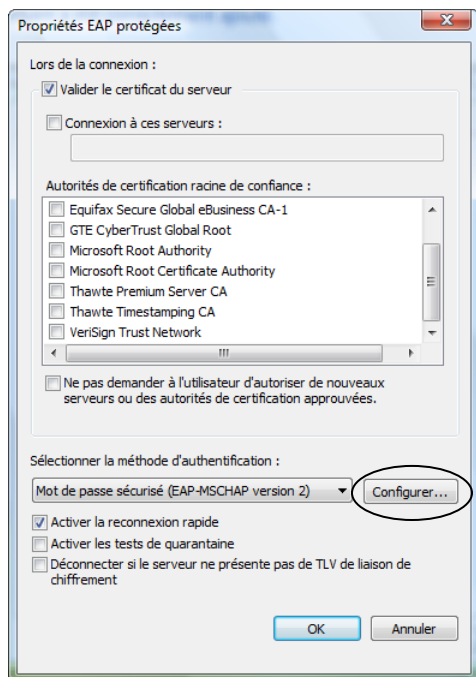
Propriétés EAP protégées

Lors de la connexion :

Valider le certificat du serveur

Connexion à ces serveurs :

Autorités de certification racine de confiance :

Equifax Secure Global eBusiness CA-1
GTE CyberTrust Global Root
Microsoft Root Authority
Microsoft Root Certificate Authority
Thawte Premium Server CA
Thawte Timestamping CA
VeriSign Trust Network

Ne pas demander à l'utilisateur d'autoriser de nouveaux serveurs ou des autorités de certification approuvées.

Sélectionner la méthode d'authentification :

Mot de passe sécurisé (EAP-MSCHAP version 2)

Configurer...

Activer la reconnexion rapide

Activer les tests de quarantaine

Déconnecter si le serveur ne présente pas de TLV de liaison de chiffrement

OK

Annuler